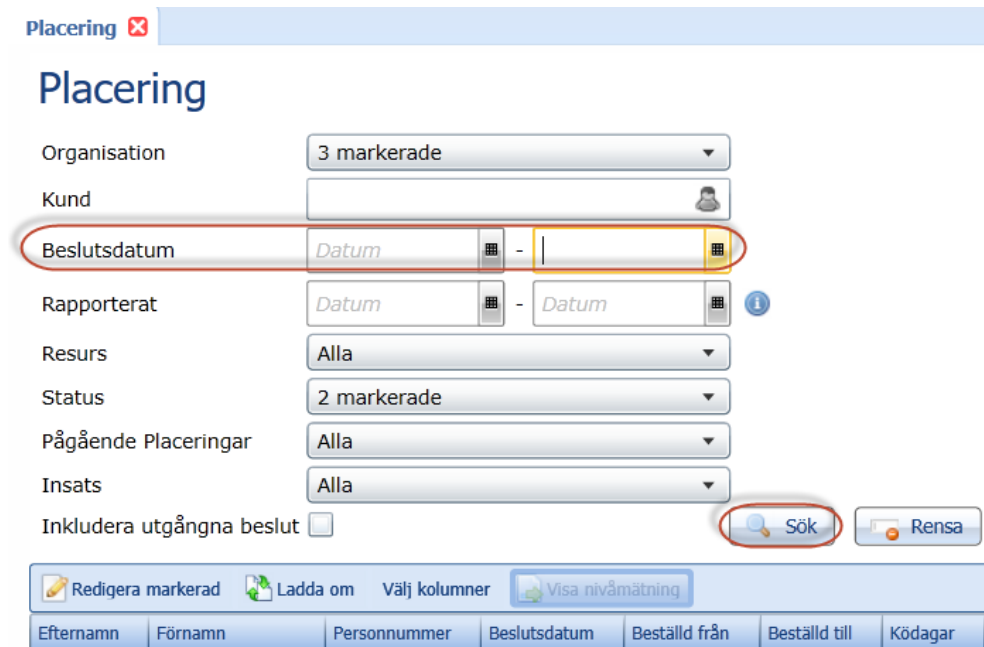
Placering

Placering

Organisation 3 markerade

Kund

Beslutsdatum Datum -

Rapporterat Datum - Datum

Resurs Alla

Status 2 markerade

Pågående Placeringar Alla

Insats Alla

Inkludera utgångna beslut

Sök

Rensa

Redigera markerad Ladda om Välj kolumner Visa nivåmätning

| Efternamn | Förnamn | Personnummer | Beslutsdatum | Beställd från | Beställd till | Ködagar |
|---|---|---|---|---|---|---|